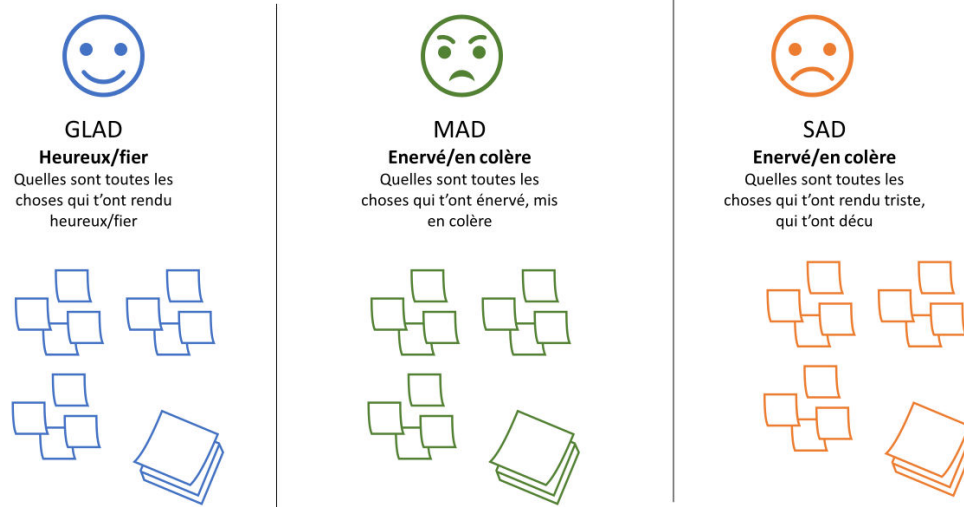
GLAD
Heureux/fier
Quelles sont toutes les choses qui t'ont rendu heureux/fier

MAD
Enervé/en colère
Quelles sont toutes les choses qui t'ont énervé, mis en colère

SAD
Enervé/en colère
Quelles sont toutes les choses qui t'ont rendu triste, qui t'ont décu